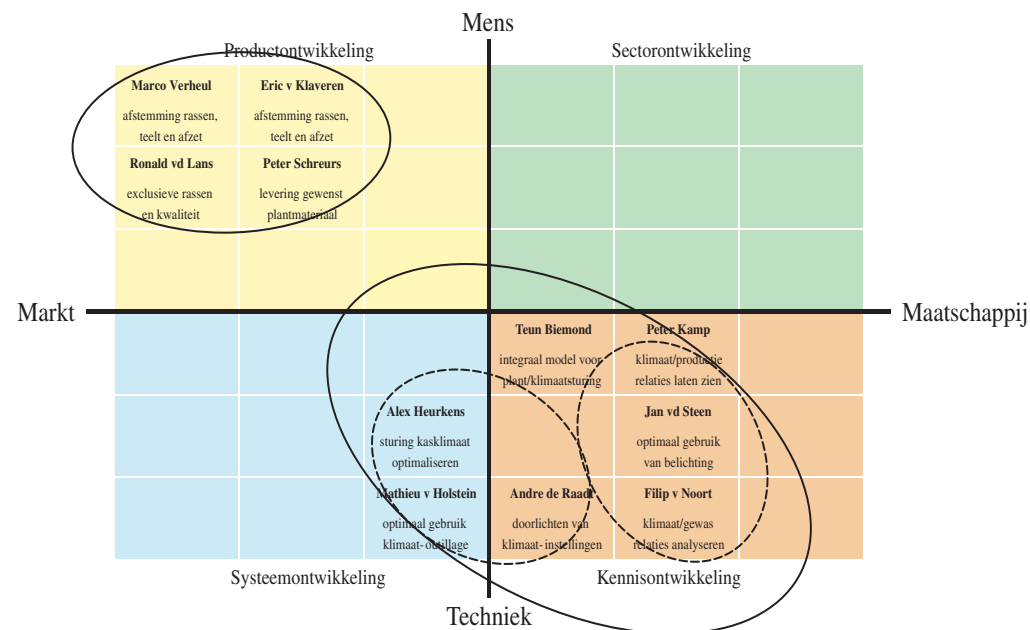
Mens

Productontwikkeling

Sectorontwikkeling

Marco Verheul

afstemming rassen, teelt en afzet

Eric v Klaveren

afstemming rassen, teelt en afzet

Ronald vd Lans

exclusieve rassen en kwaliteit

Peter Schreurs

levering gewenst plantmateriaal

Markt

Maatschappij

Teun Biemond

integraal model voor plant/klimaatsturing

Peter Kamp

klimaat/productie relaties laten zien

Alex Heurkens

sturing kasklimaat optimaliseren

Jan vd Steen

optimaal gebruik van belichting

Mathieu v Holstein

optimaal gebruik klimaat-outillage

Andre de Raadt

doorlichten van klimaat-instellingen

Filip v Noort

klimaat/gewas relaties analyseren

Systeemontwikkeling

Kennisontwikkeling

Techniek